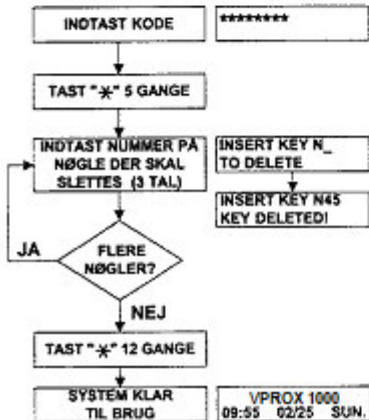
INDTAST KODE

********

TAST "*" 5 GANGE

INDTAST NUMMER PÅ NØGLE DER SKAL SLETTES (3 TAL)

INSERT KEY N_ TO DELETE

INSERT KEY N45 KEY DELETED!

JA

FLERE NØGLER?

NEJ

TAST "*" 12 GANGE

SYSTEM KLAR TIL BRUG

VPROX 1000
09:55 02/25 SUN.